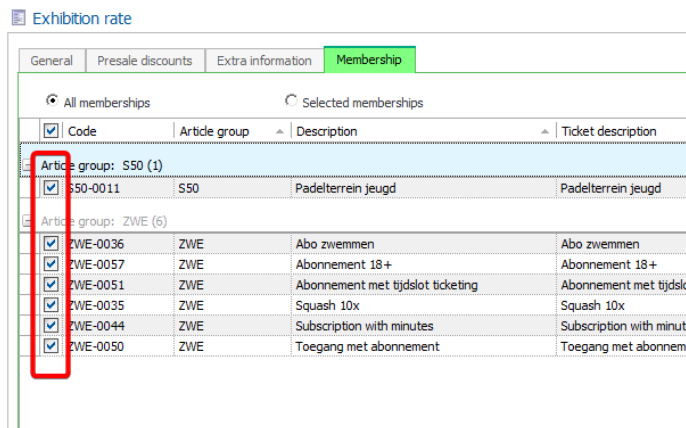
Exhibition rate

General | Presale discounts | Extra information | Membership

All memberships
Selected memberships

| | Code | Article group | Description | Ticket description |
|---|---|---|---|---|
| Article group: S50 (1) | | | | |
| ☑ | S50-0011 | S50 | Padelterrein jeugd | Padelterrein jeugd |
| Article group: ZWE (6) | | | | |
| ☑ | ZWE-0036 | ZWE | Abo zwemmen | Abo zwemmen |
| ☑ | ZWE-0057 | ZWE | Abonnement 18+ | Abonnement 18+ |
| ☑ | ZWE-0051 | ZWE | Abonnement met tijdslot ticketing | Abonnement met tijdslot |
| ☑ | ZWE-0035 | ZWE | Squash 10x | Squash 10x |
| ☑ | ZWE-0044 | ZWE | Subscription with minutes | Subscription with minut |
| ☑ | ZWE-0050 | ZWE | Toegang met abonnement | Toegang met abonnem |